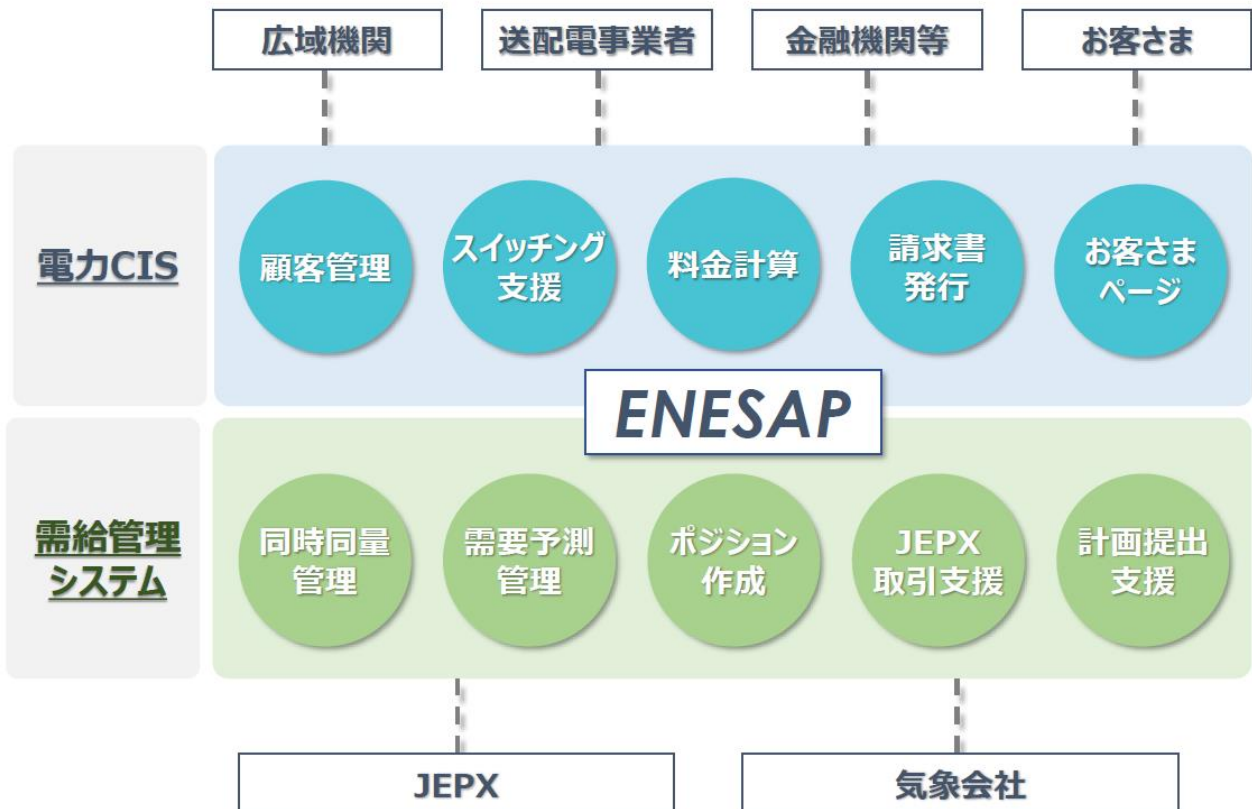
広域機関

送配電事業者

金融機関等

お客さま

電力CIS

顧客管理

スイッチング支援

料金計算

請求書発行

お客さまページ

ENESAP

需給管理システム

同時同量管理

需要予測管理

ポジション作成

JEPX取引支援

計画提出支援

JEPX

気象会社